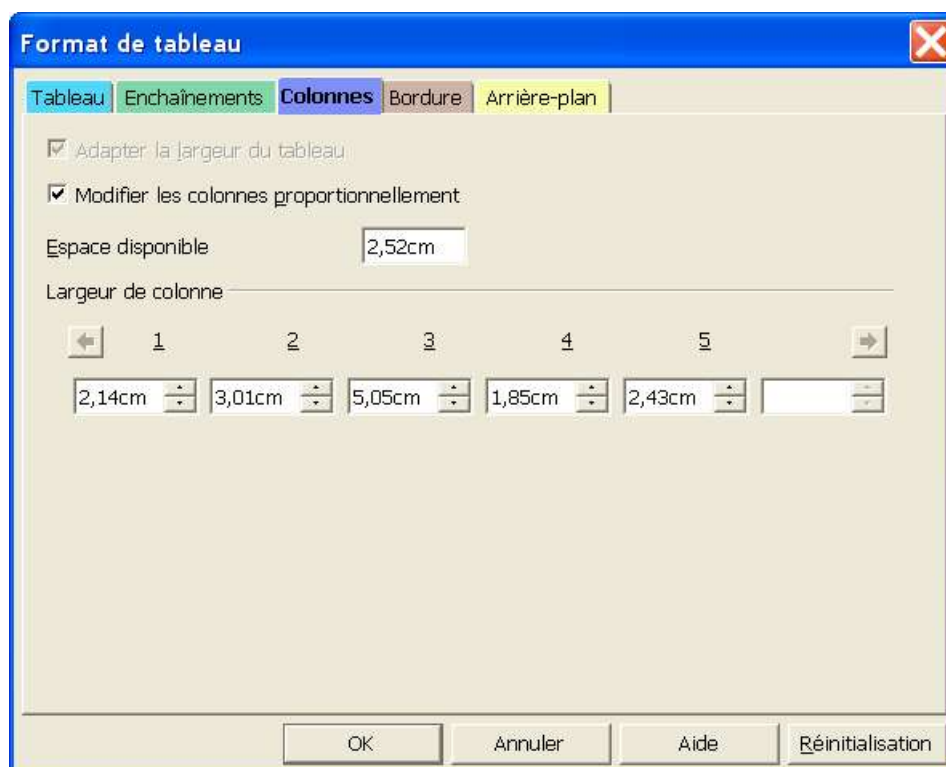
Format de tableau

Tableau | Enchaînements | Colonnes | Bordure | Arrière-plan

Adapter la largeur du tableau

Modifier les colonnes proportionnellement

Espace disponible 2,52cm

Largeur de colonne

1 2 3 4 5

2,14cm 3,01cm 5,05cm 1,85cm 2,43cm

OK Annuler Aide Réinitialisation